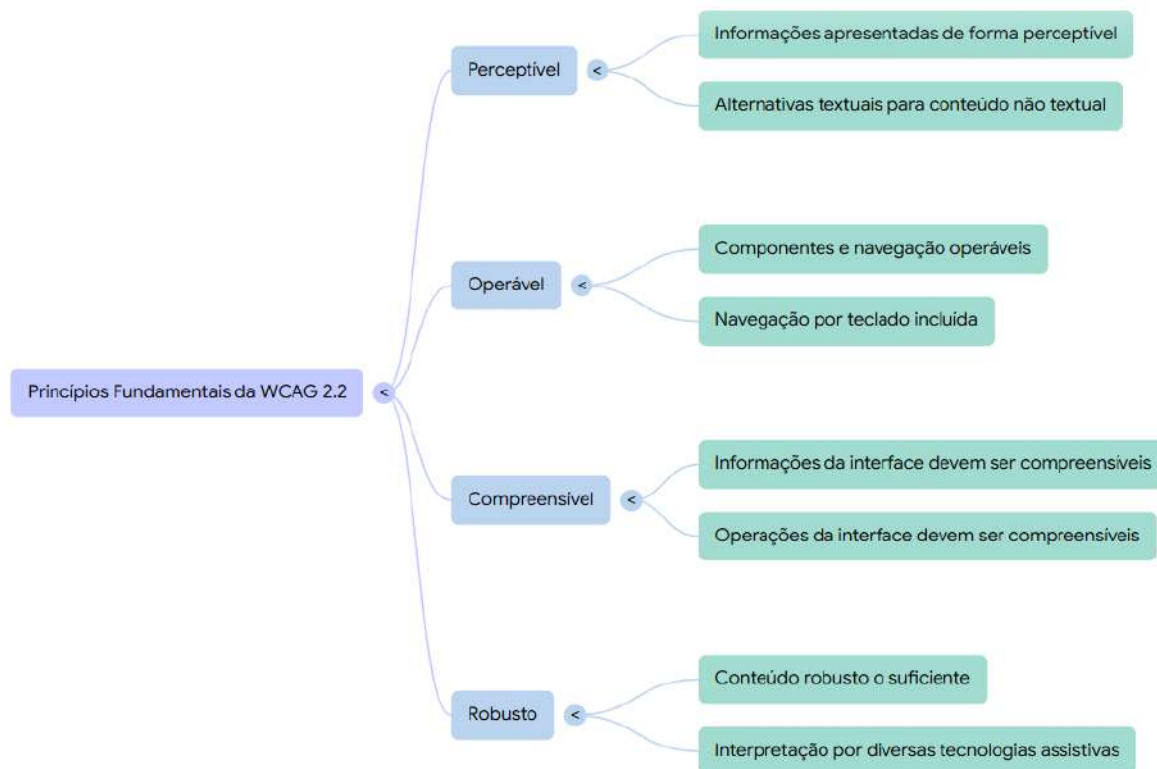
Princípios Fundamentais da WCAG 2.2 <

Perceptível <

Informações apresentadas de forma perceptível

Alternativas textuais para conteúdo não textual

Operável <

Componentes e navegação operáveis

Navegação por teclado incluída

Compreensível <

Informações da interface devem ser compreensíveis

Operações da interface devem ser compreensíveis

Robusto <

Conteúdo robusto o suficiente

Interpretação por diversas tecnologias assistivas